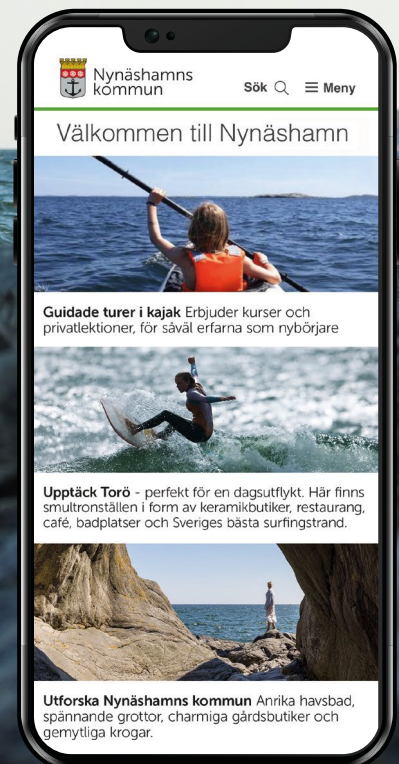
Nynäshamns kommun

Sök

Meny

Välkommen till Nynäshamn

**Guidade turer i kajak** Erbjuder kurser och privatlektioner, för såväl erfarna som nybörjare

**Upptäck Torö** - perfekt för en dagsutflykt. Här finns smultronställen i form av keramikbutiker, restaurang, café, badplatser och Sveriges bästa surfingstrand.

**Utforska Nynäshamns kommun** Anrika havsbad, spännande grottor, charmiga gårdsbutiker och gemytliga krogar.